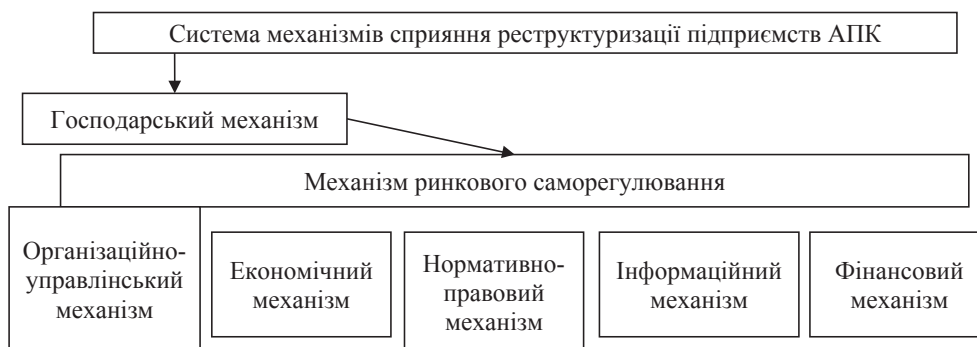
Система механізмів сприяння реструктуризації підприємств АПК

Господарський механізм

Механізм ринкового саморегулювання

Організаційно-управлінський механізм

Економічний механізм

Нормативно-правовий механізм

Інформаційний механізм

Фінансовий механізм